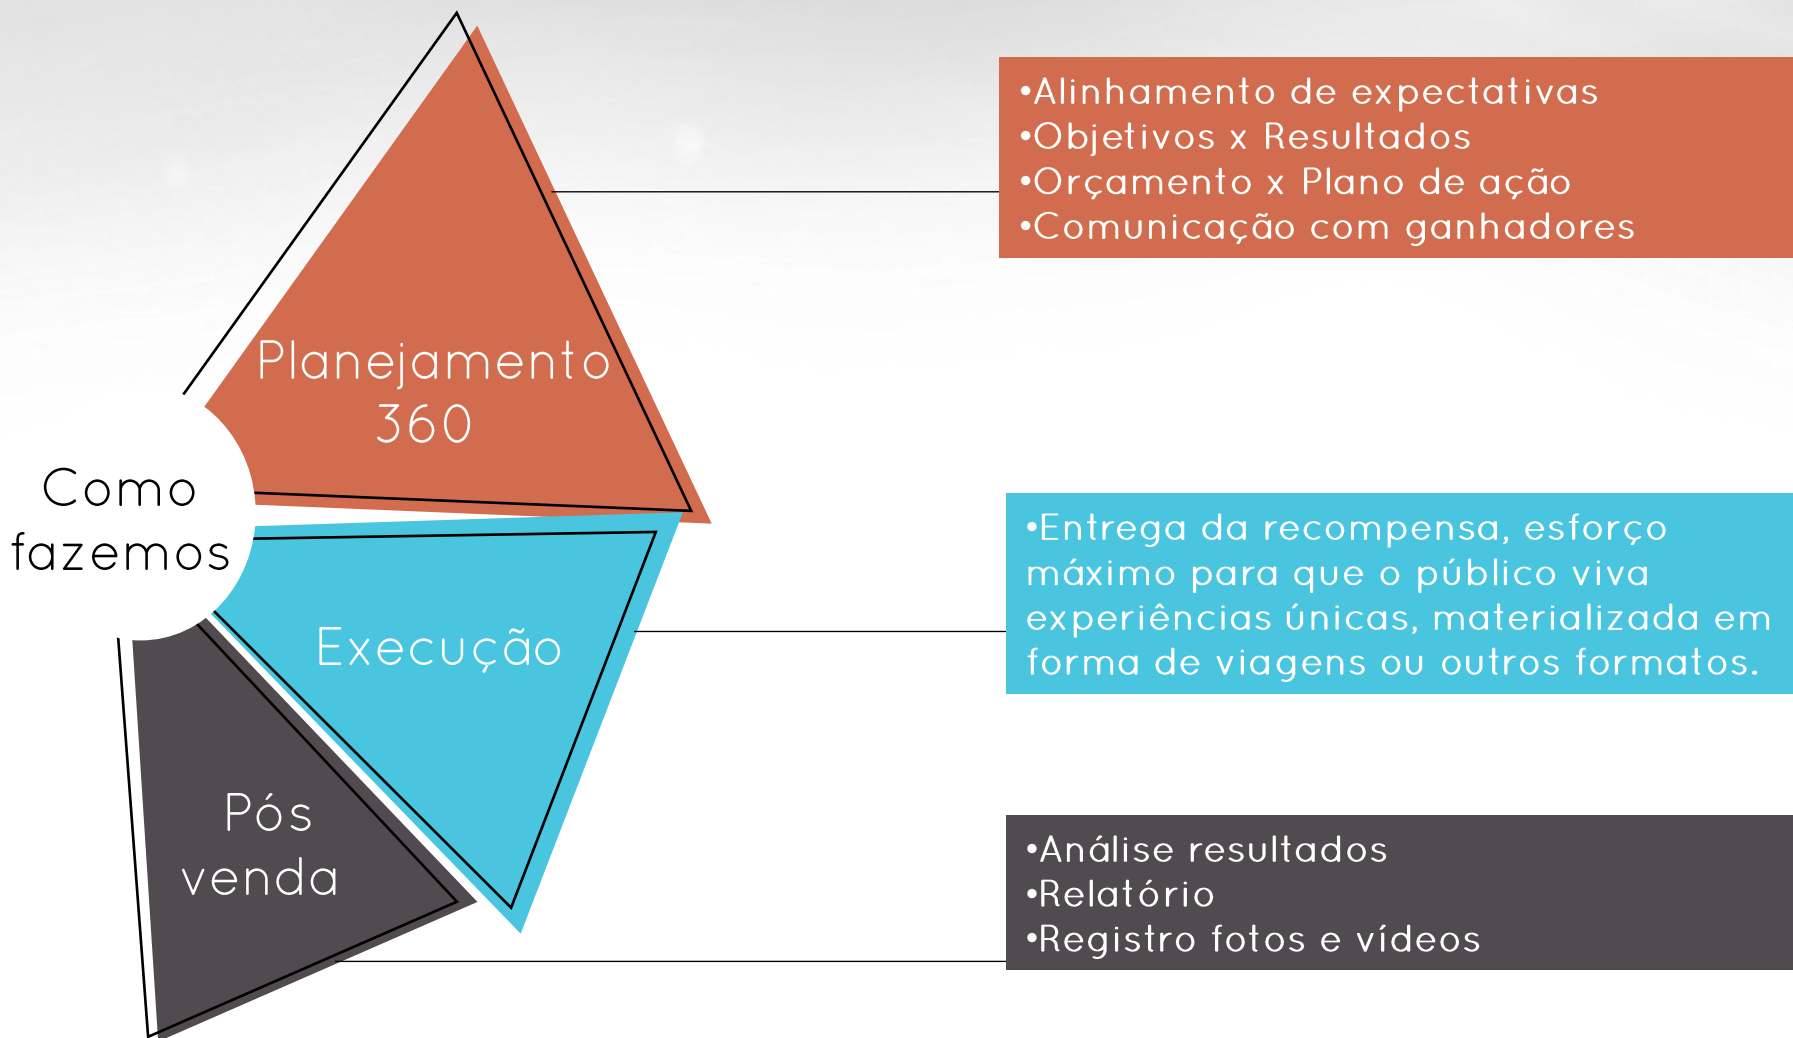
Como fazemos

Planejamento 360

•Alinhamento de expectativas
•Objetivos x Resultados
•Orçamento x Plano de ação
•Comunicação com ganhadores

Execução

•Entrega da recompensa, esforço máximo para que o público viva experiências únicas, materializada em forma de viagens ou outros formatos.

Pós venda

•Análise resultados
•Relatório
•Registro fotos e vídeos